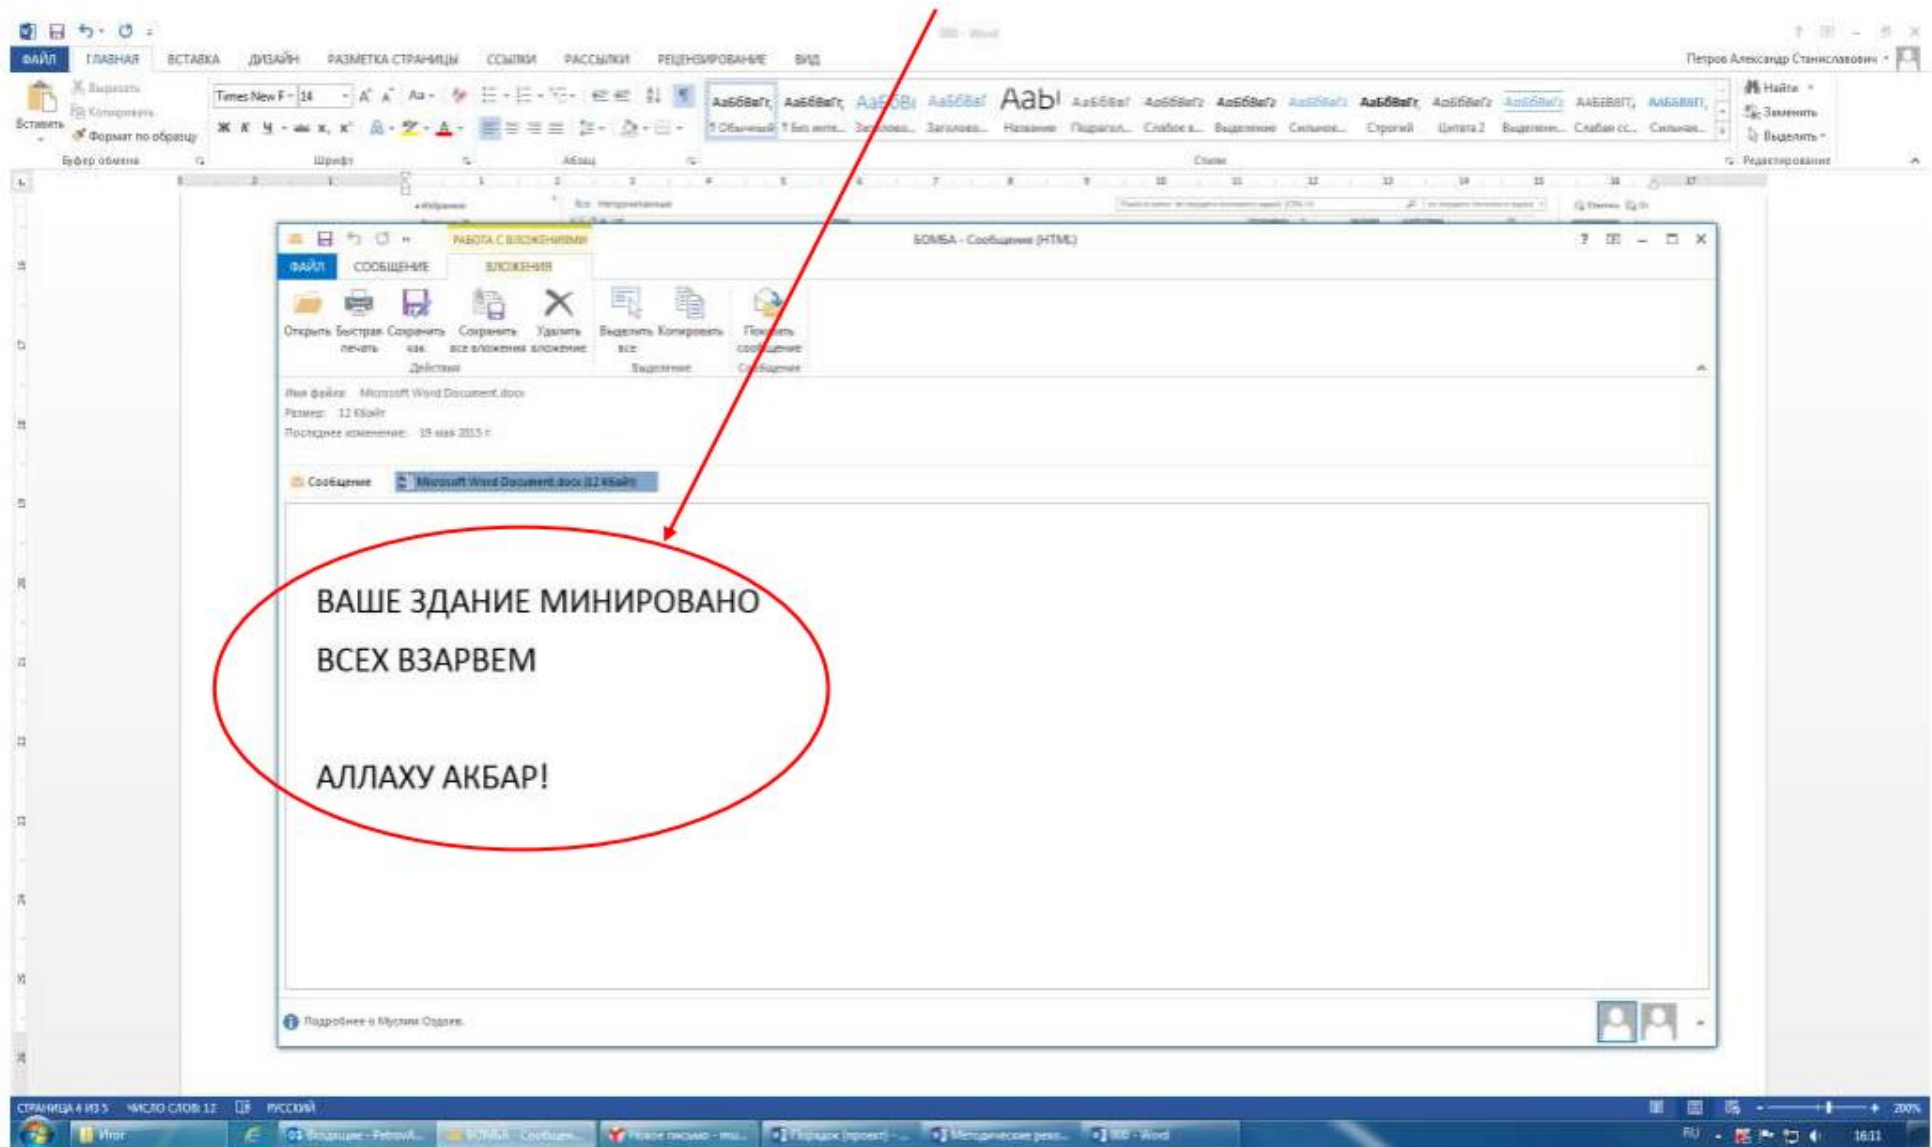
ФАЙЛ ГЛАВНАЯ ВСТАВКА ДИЗАЙН РАЗМЕТКА СТРАНИЦЫ ССЫЛКИ РАССЫЛКИ РЕЦЕНЗИРОВАНИЕ ВИД

Петров Александр Станиславович

Вставить Вырезать Копировать Формат по образцу Буфер обмена

Times New R 14 Шрифт Абзац

АаБбВвГг АаБбВвГг АаБбВв АаБбВвГ АаБ Стили

Обычный Без инте... Заголово... Заголово... Название Подзагол... Слабое в... Выделение Сильное... Строгий Цитата 2 Выделенн... Слабая сс... Сильная...

Найти Заменить Выделить Редактирование

РАБОТА С ВЛОЖЕНИЯМИ БОМБА - Сообщение (HTML)

ФАЙЛ СООБЩЕНИЕ ВЛОЖЕНИЯ

Открыть Быстрая печать Сохранить как Сохранить все вложения Удалить вложение Выделить все Копировать Показать сообщение

Действия Выделение Сообщение

Имя файла: Microsoft Word Document.docx
Размер: 12 Кбайт
Последнее изменение: 19 мая 2015 г.

Сообщение Microsoft Word Document.docx (12 Кбайт)

ВАШЕ ЗДАНИЕ МИНИРОВАНО

ВСЕХ ВЗАРВЕМ

АЛЛАХУ АКБАР!

Подробнее о Муслим Оздоев.

СТРАНИЦА 4 ИЗ 5 ЧИСЛО СЛОВ: 12 РУССКИЙ

Итог Входящие - PetrovA... БОМБА - Сообщен... Новое письмо - mu... Порядок (проект) - ... Методические реко... ВВВ - Word

RU 16:11 200%